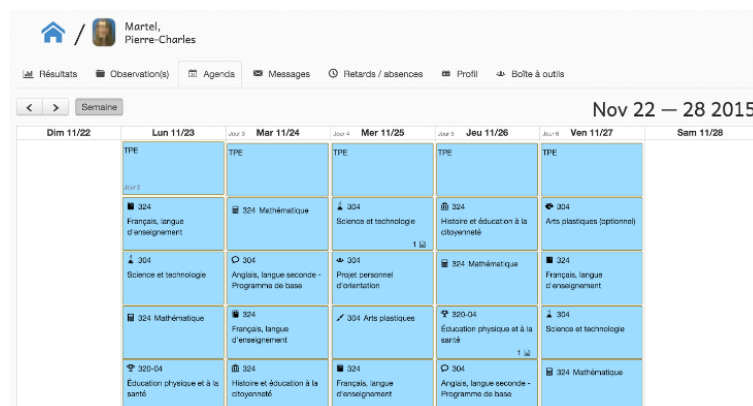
Martel, Pierre-Charles

Résultats  Observation(s)  Agenda  Messages  Retards / absences  Profil  Boîte à outils

< > Semaine

Nov 22 — 28 2015

| Dim 11/22 | Lun 11/23 | Jour 3 Mar 11/24 | Jour 4 Mer 11/25 | Jour 5 Jeu 11/26 | Jour 6 Ven 11/27 | Sam 11/28 |
|---|---|---|---|---|---|---|
| | TPE Jour 3 | TPE | TPE | TPE | TPE | |
| | 324 Français, langue d'enseignement | 324 Mathématique | 304 Science et technologie 1 | 324 Histoire et éducation à la citoyenneté | 304 Arts plastiques (optionnel) | |
| | 304 Science et technologie | 304 Anglais, langue seconde - Programme de base | 304 Projet personnel d'orientation | 324 Mathématique | 324 Français, langue d'enseignement | |
| | 324 Mathématique | 324 Français, langue d'enseignement | 304 Arts plastiques | 320-04 Éducation physique et à la santé 1 | 304 Science et technologie | |
| | 320-04 Éducation physique et à la santé | 324 Histoire et éducation à la citoyenneté | 324 Français, langue d'enseignement | 304 Anglais, langue seconde - Programme de base | 324 Mathématique | |